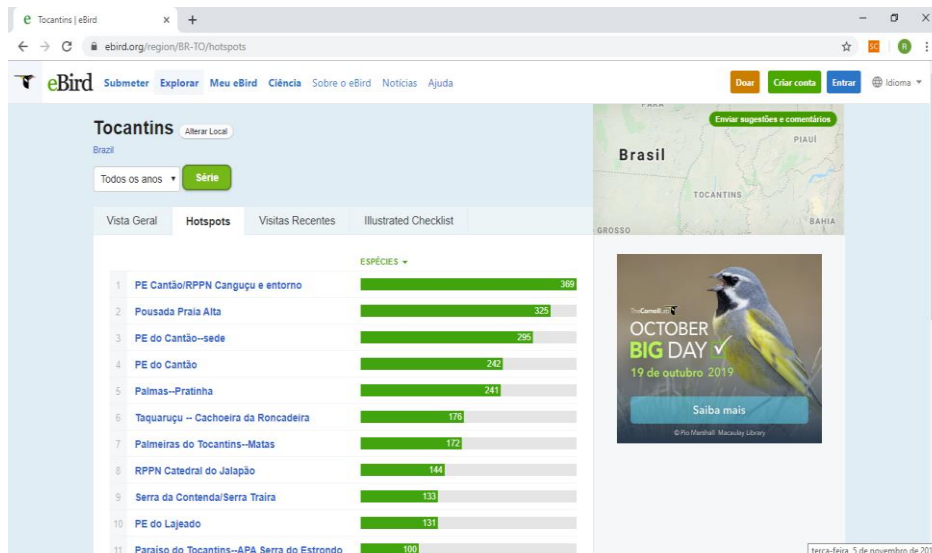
Tocantins | eBird ×
ebird.org/region/BR-TO/hotspots

eBird Submeter Explorar Meu eBird Ciência Sobre o eBird Notícias Ajuda Doar Criar conta Entrar Idioma

Tocantins Alterar Local
Brazil
Todos os anos Série

Vista Geral Hotspots Visitas Recentes Illustrated Checklist

ESPÉCIES

| | | |
|---|---|---|
| 1 | PE Cantão/RPPN Canguçu e entorno | 369 |
| 2 | Pousada Praia Alta | 325 |
| 3 | PE do Cantão--sede | 295 |
| 4 | PE do Cantão | 242 |
| 5 | Palmas--Pratinha | 241 |
| 6 | Taquaruçu -- Cachoeira da Roncadeira | 176 |
| 7 | Palmeiras do Tocantins--Matas | 172 |
| 8 | RPPN Catedral do Jalapão | 144 |
| 9 | Serra da Contenda/Serra Traíra | 133 |
| 10 | PE do Lajeado | 131 |
| 11 | Paraíso do Tocantins--APA Serra do Estrondo | 100 |

Enviar sugestões e comentários
PARÁ
PIAUÍ
Brasil
TOCANTINS
BAHIA
GROSSO

The Cornell Lab
OCTOBER
BIG DAY
19 de outubro 2019
Saiba mais
© Pio Marshall Macaulay Library

terça-feira, 5 de novembro de 201